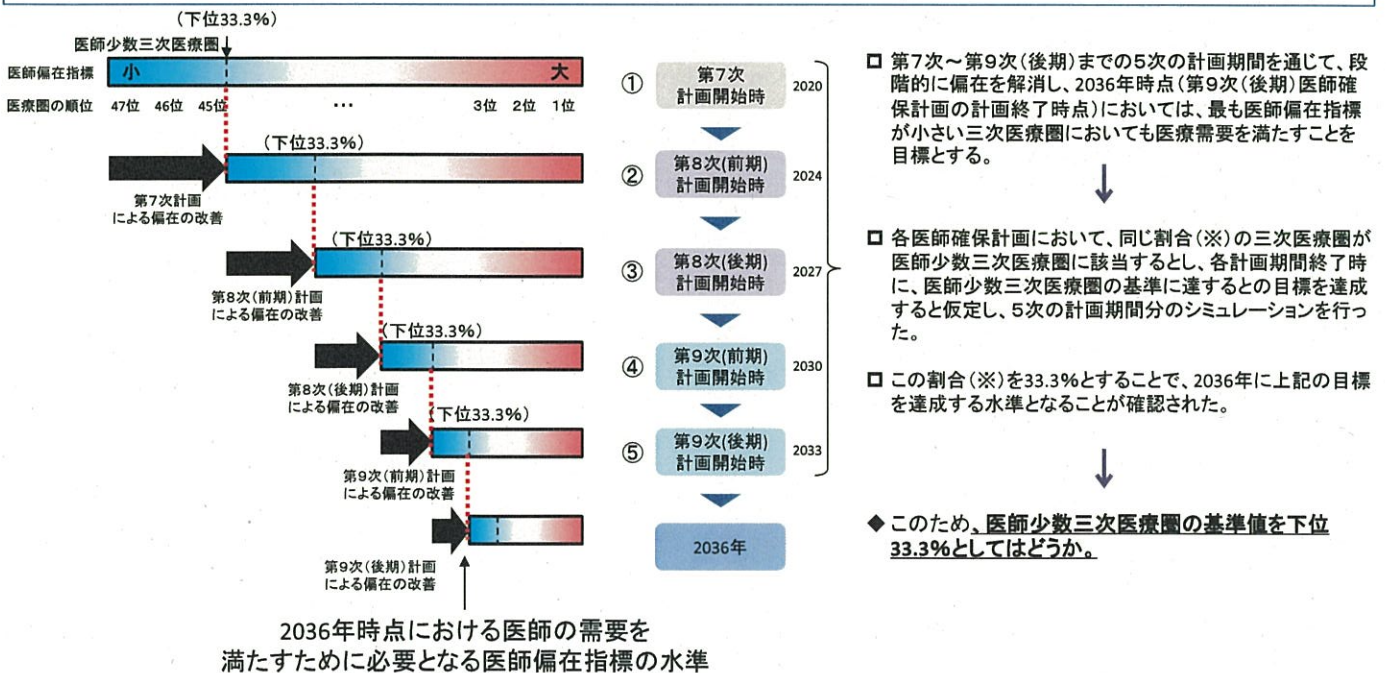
(下位33.3%)
医師少数三次医療圏
医師偏在指標 小 大
医療圏の順位 47位 46位 45位 … 3位 2位 1位

(下位33.3%)
第7次計画による偏在の改善

(下位33.3%)
第8次(前期)計画による偏在の改善

(下位33.3%)
第8次(後期)計画による偏在の改善

(下位33.3%)
第9次(前期)計画による偏在の改善

第9次(後期)計画による偏在の改善

2036年時点における医師の需要を満たすために必要となる医師偏在指標の水準

① 第7次計画開始時 2020
② 第8次(前期)計画開始時 2024
③ 第8次(後期)計画開始時 2027
④ 第9次(前期)計画開始時 2030
⑤ 第9次(後期)計画開始時 2033
2036年

□ 第7次～第9次(後期)までの5次の計画期間を通じて、段階的に偏在を解消し、2036年時点(第9次(後期)医師確保計画の計画終了時点)においては、最も医師偏在指標が小さい三次医療圏においても医療需要を満たすことを目標とする。

↓

□ 各医師確保計画において、同じ割合(※)の三次医療圏が医師少数三次医療圏に該当するとし、各計画期間終了時に、医師少数三次医療圏の基準に達するとの目標を達成すると仮定し、5次の計画期間分のシミュレーションを行った。

□ この割合(※)を33.3%とすることで、2036年に上記の目標を達成する水準となることが確認された。

↓

◆ このため、医師少数三次医療圏の基準値を下位33.3%としてはどうか。